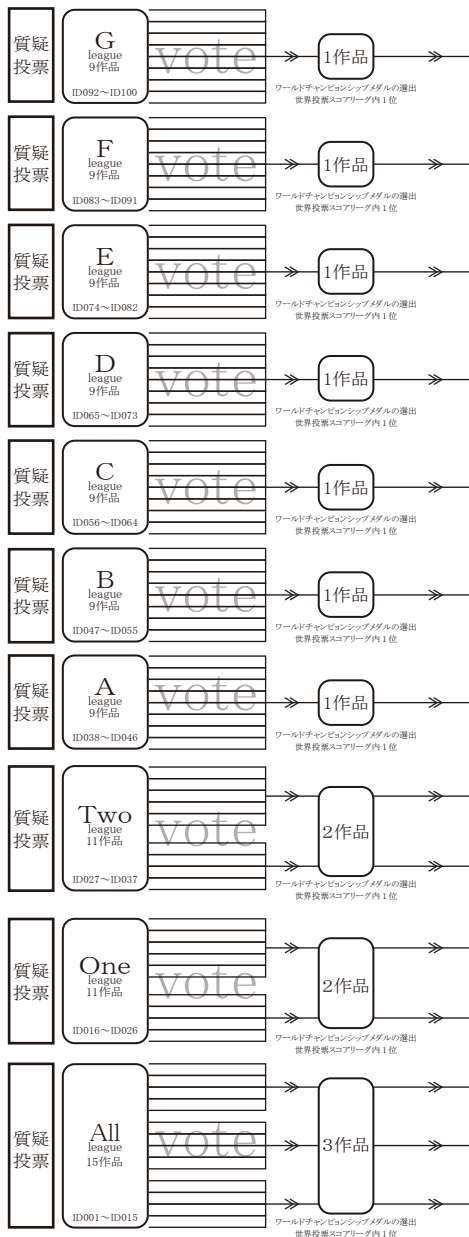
質疑投票

G
league
9作品
ID092〜ID100

vote

1作品

ワールドチャンピョンシップメダルの選出
世界投票スコアリーグ内1位

質疑投票

F
league
9作品
ID083〜ID091

vote

1作品

ワールドチャンピョンシップメダルの選出
世界投票スコアリーグ内1位

質疑投票

E
league
9作品
ID074〜ID082

vote

1作品

ワールドチャンピョンシップメダルの選出
世界投票スコアリーグ内1位

質疑投票

D
league
9作品
ID065〜ID073

vote

1作品

ワールドチャンピョンシップメダルの選出
世界投票スコアリーグ内1位

質疑投票

C
league
9作品
ID056〜ID064

vote

1作品

ワールドチャンピョンシップメダルの選出
世界投票スコアリーグ内1位

質疑投票

B
league
9作品
ID047〜ID055

vote

1作品

ワールドチャンピョンシップメダルの選出
世界投票スコアリーグ内1位

質疑投票

A
league
9作品
ID038〜ID046

vote

1作品

ワールドチャンピョンシップメダルの選出
世界投票スコアリーグ内1位

質疑投票

Two
league
11作品
ID027〜ID037

vote

2作品

ワールドチャンピョンシップメダルの選出
世界投票スコアリーグ内1位

質疑投票

One
league
11作品
ID016〜ID026

vote

2作品

ワールドチャンピョンシップメダルの選出
世界投票スコアリーグ内1位

質疑投票

All
league
15作品
ID001〜ID015

vote

3作品

ワールドチャンピョンシップメダルの選出
世界投票スコアリーグ内1位